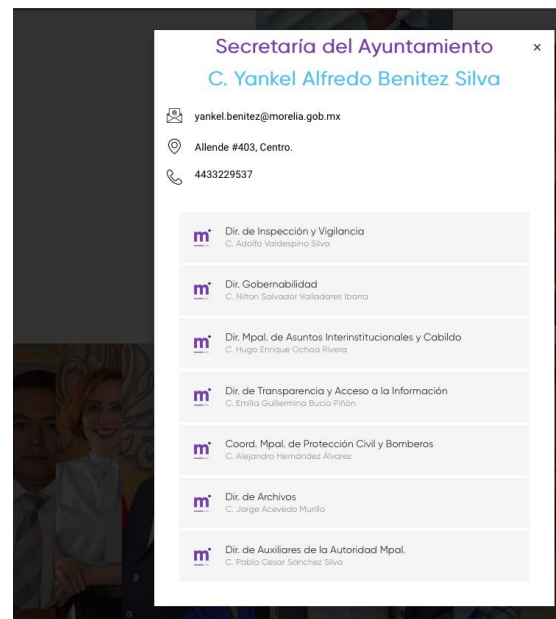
Secretaría del Ayuntamiento

×

C. Yankel Alfredo Benitez Silva

yankel.benitez@morelia.gob.mx

Allende #403, Centro.

4433229537

m Dir. de Inspección y Vigilancia
C. Adolfo Valdespino Silva

m Dir. Gobernabilidad
C. Nilton Salvador Valladares Ibarra

m Dir. Mpal. de Asuntos Interinstitucionales y Cabildo
C. Hugo Enrique Ochoa Rivera

m Dir. de Transparencia y Acceso a la Información
C. Emilia Guillermina Bucio Piñón

m Coord. Mpal. de Protección Civil y Bomberos
C. Alejandro Hernández Álvarez

m Dir. de Archivos
C. Jorge Acevedo Murillo

m Dir. de Auxiliares de la Autoridad Mpal.
C. Pablo Cesar Sánchez Silva